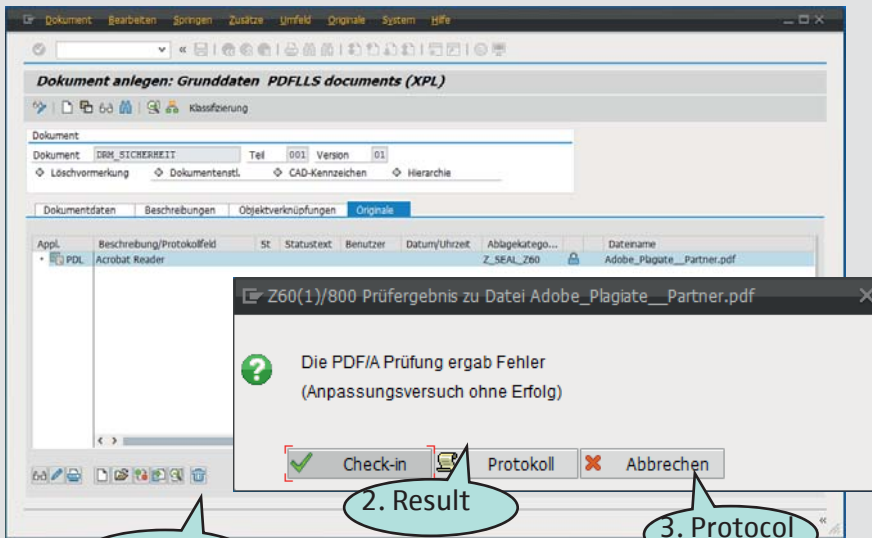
Dokument Bearbeiten Springen Zusätze Umfeld Originale System Hilfe

Dokument anlegen: Grunddaten PDFLLS documents (XPL)

Klassifizierung

Dokument

Dokument DRM_SICHERHEIT Teil 001 Version 01

Löschvormerkung Dokumentenstl. CAD-Kennzeichen Hierarchie

Dokumentdaten Beschreibungen Objektverknüpfungen Originale

| Appl. | Beschreibung/Protokollfeld | St | Statustext | Benutzer | Datum/Uhrzeit | Ablagekatego... | | Dateiname |
|---|---|---|---|---|---|---|---|---|
| PDL | Acrobat Reader | | | | | Z_SEAL_Z60 | | Adobe_Plagiate__Partner.pdf |

Z60(1)/800 Prüfergebnis zu Datei Adobe_Plagiate__Partner.pdf

Die PDF/A Prüfung ergab Fehler
(Anpassungsversuch ohne Erfolg)

Check-in Protokoll Abbrechen

2. Result

3. Protocol